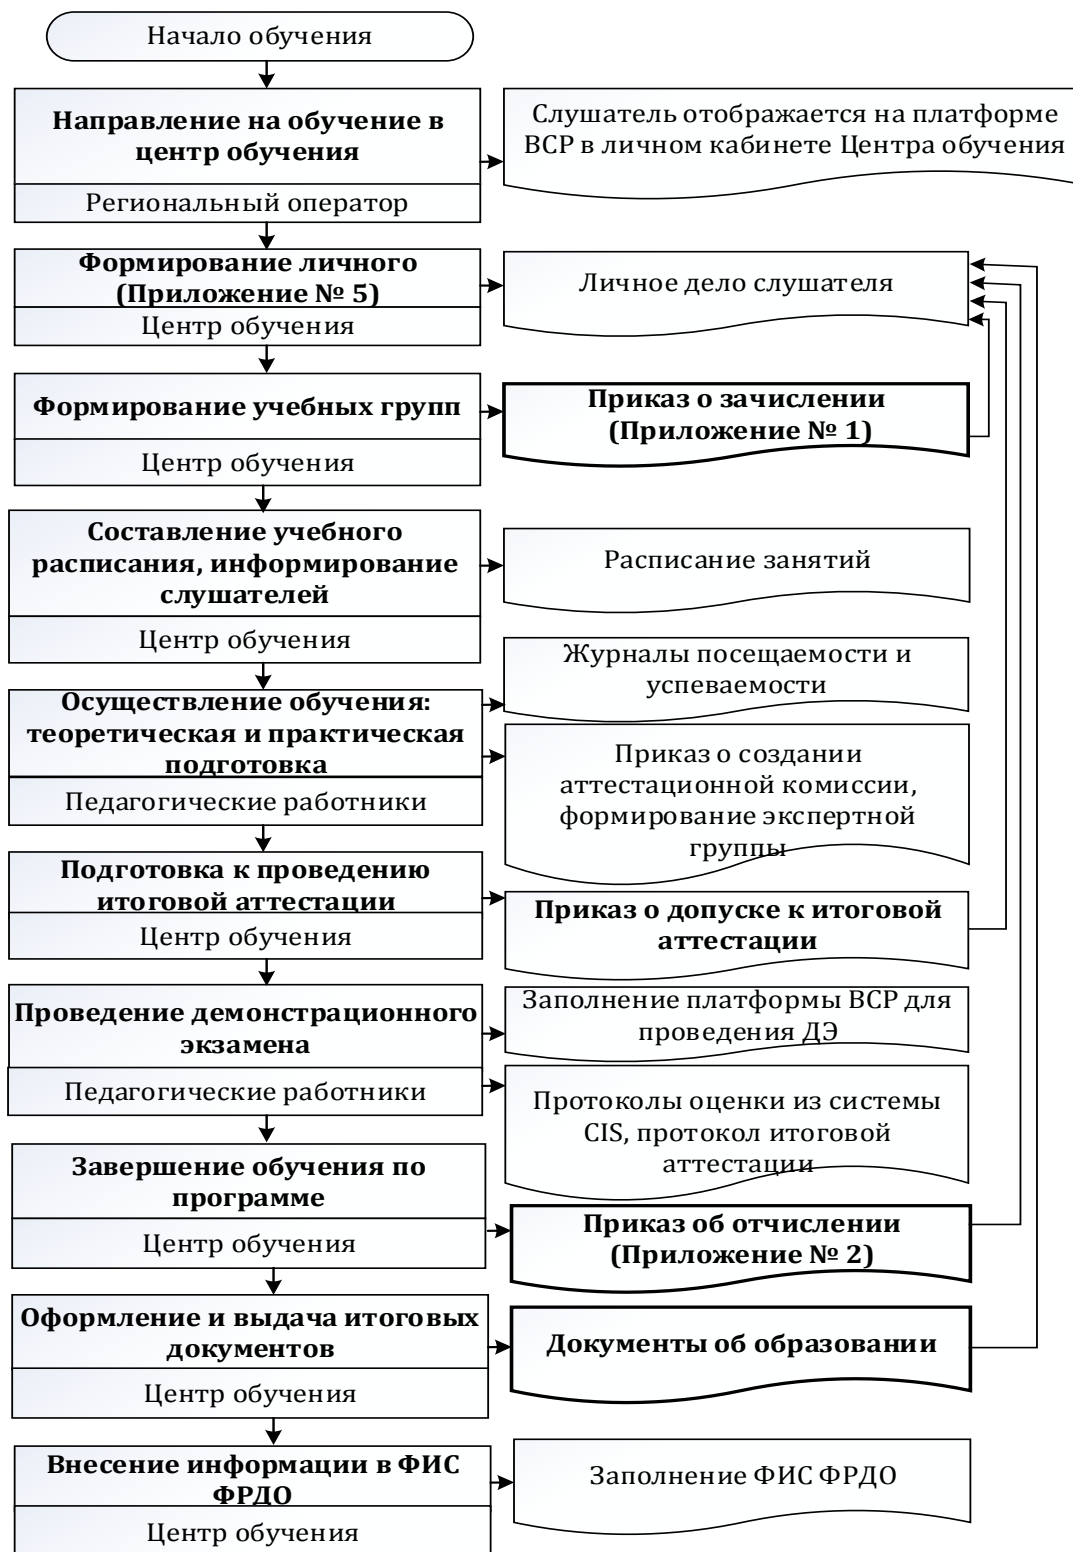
Начало обучения

**Направление на обучение в центр обучения**

Региональный оператор

Слушатель отображается на платформе ВСР в личном кабинете Центра обучения

**Формирование личного (Приложение № 5)**

Центр обучения

Личное дело слушателя

**Формирование учебных групп**

Центр обучения

**Приказ о зачислении (Приложение № 1)**

**Составление учебного расписания, информирование слушателей**

Центр обучения

Расписание занятий

**Осуществление обучения: теоретическая и практическая подготовка**

Педагогические работники

Журналы посещаемости и успеваемости

Приказ о создании аттестационной комиссии, формирование экспертной группы

**Подготовка к проведению итоговой аттестации**

Центр обучения

**Приказ о допуске к итоговой аттестации**

**Проведение демонстрационного экзамена**

Педагогические работники

Заполнение платформы ВСР для проведения ДЭ

Протоколы оценки из системы CIS, протокол итоговой аттестации

**Завершение обучения по программе**

Центр обучения

**Приказ об отчислении (Приложение № 2)**

**Оформление и выдача итоговых документов**

Центр обучения

**Документы об образовании**

**Внесение информации в ФИС ФРДО**

Центр обучения

Заполнение ФИС ФРДО